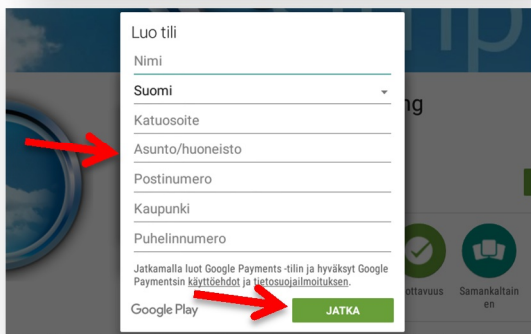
Luo tili

Nimi

Suomi

Katuosoite

Asunto/huoneisto

Postinumero

Kaupunki

Puhelinnumero

Jatkamalla luot Google Payments -tilin ja hyväksyt Google Paymentsin käyttöehdot ja tietosuojailmoituksen.

Google Play

JATKA

ng

ottavuus

Samankaltainen